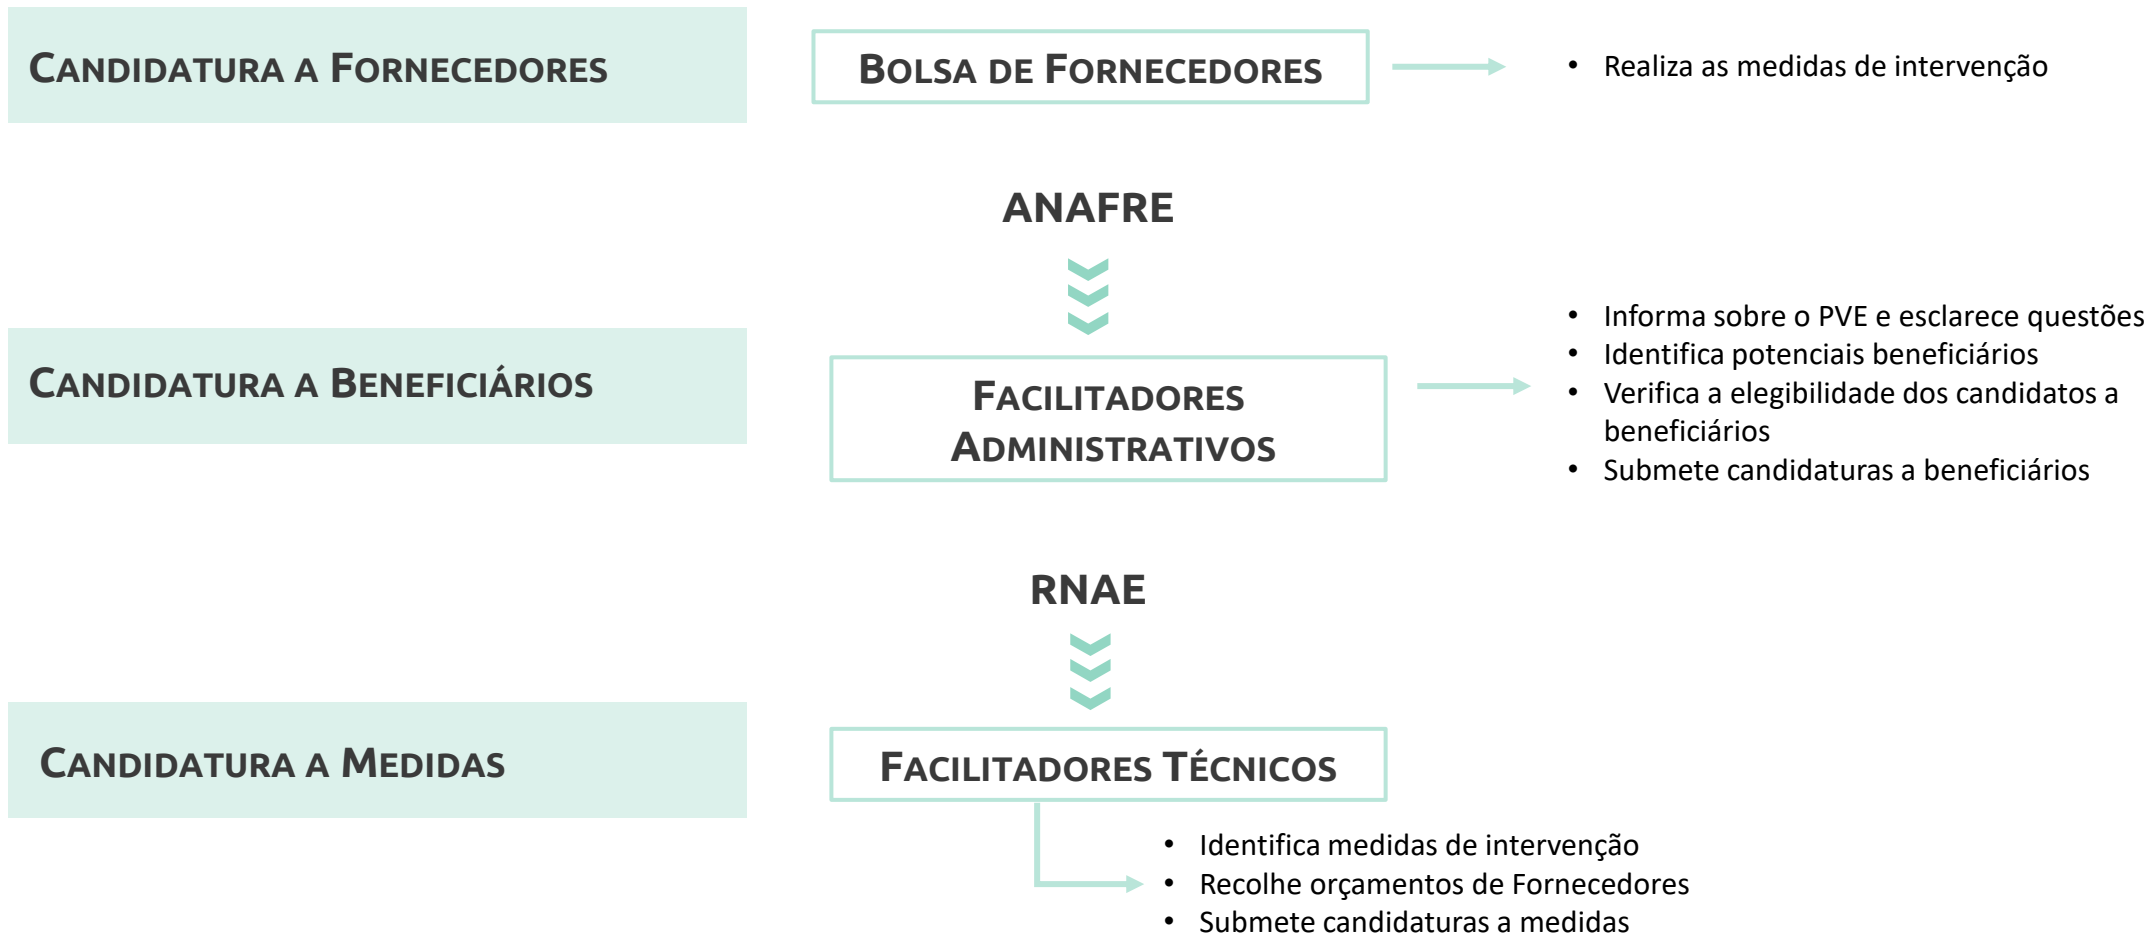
CANDIDATURA A FORNECEDORES

BOLSA DE FORNECEDORES

• Realiza as medidas de intervenção

ANAFRE

CANDIDATURA A BENEFICIÁRIOS

FACILITADORES ADMINISTRATIVOS

• Informa sobre o PVE e esclarece questões
• Identifica potenciais beneficiários
• Verifica a elegibilidade dos candidatos a beneficiários
• Submete candidaturas a beneficiários

RNAE

CANDIDATURA A MEDIDAS

FACILITADORES TÉCNICOS

• Identifica medidas de intervenção
• Recolhe orçamentos de Fornecedores
• Submete candidaturas a medidas